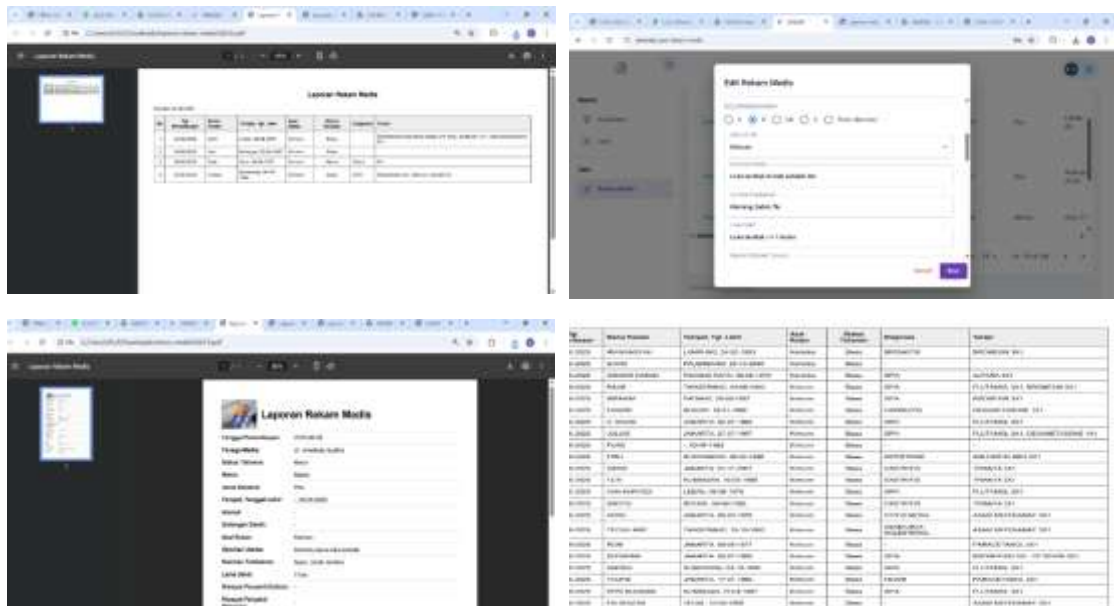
Laporan Rekam Medis

Laporan Rekam Medis

Edit Rekam Medis

Simpan

Laporan Rekam Medis

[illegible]

| Tgl Pemeriksaan | Nama Pasien | Tempat, Tgl. Lahir | Jenis Kelamin | Status Pasien | Diagnosa | Terapi |
|---|---|---|---|---|---|---|
| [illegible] | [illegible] | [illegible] | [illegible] | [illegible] | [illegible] | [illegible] |